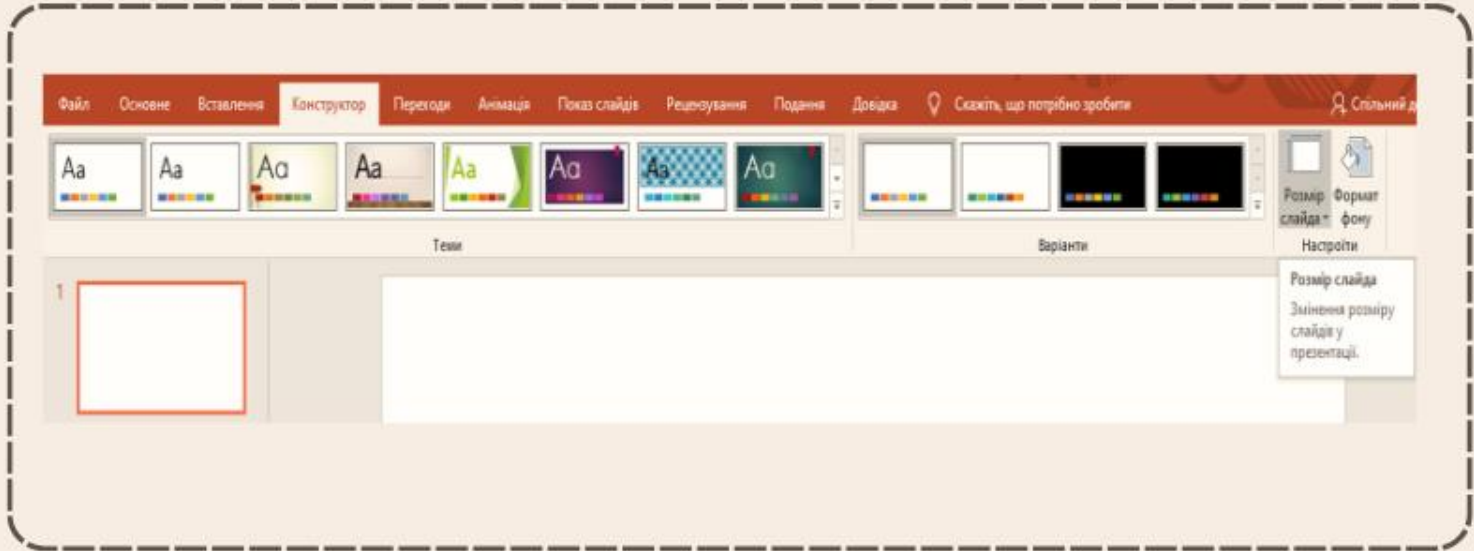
Файл Основне Вставлення Конструктор Переходи Анімація Показ слайдів Рецензування Подання Довідка Скажіть, що потрібно зробити Спільний д

Aa Aa Aa Aa Aa Aa Aa Aa

Теми

Варіанти

Розмір слайда Формат фону

Настроїти

1

Розмір слайда

Змінення розміру слайдів у презентації.